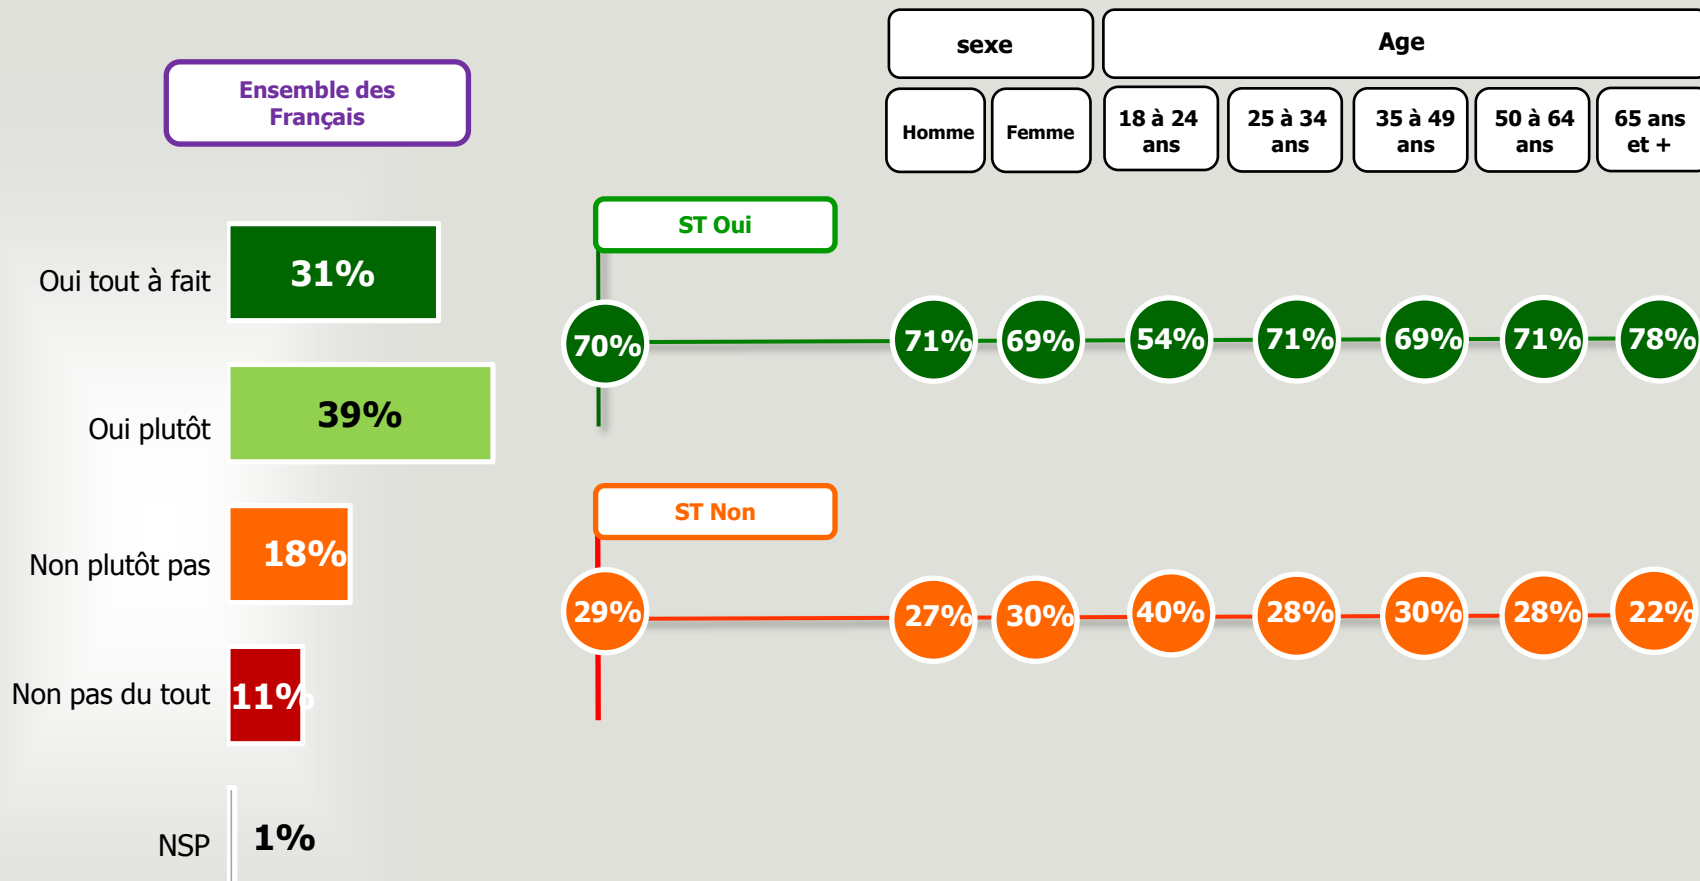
Ensemble des Français

sexe

Age

Homme

Femme

18 à 24 ans

25 à 34 ans

35 à 49 ans

50 à 64 ans

65 ans et +

Oui tout à fait 31%

Oui plutôt 39%

Non plutôt pas 18%

Non pas du tout 11%

NSP 1%

ST Oui

70%

71% 69% 54% 71% 69% 71% 78%

ST Non

29%

27% 30% 40% 28% 30% 28% 22%